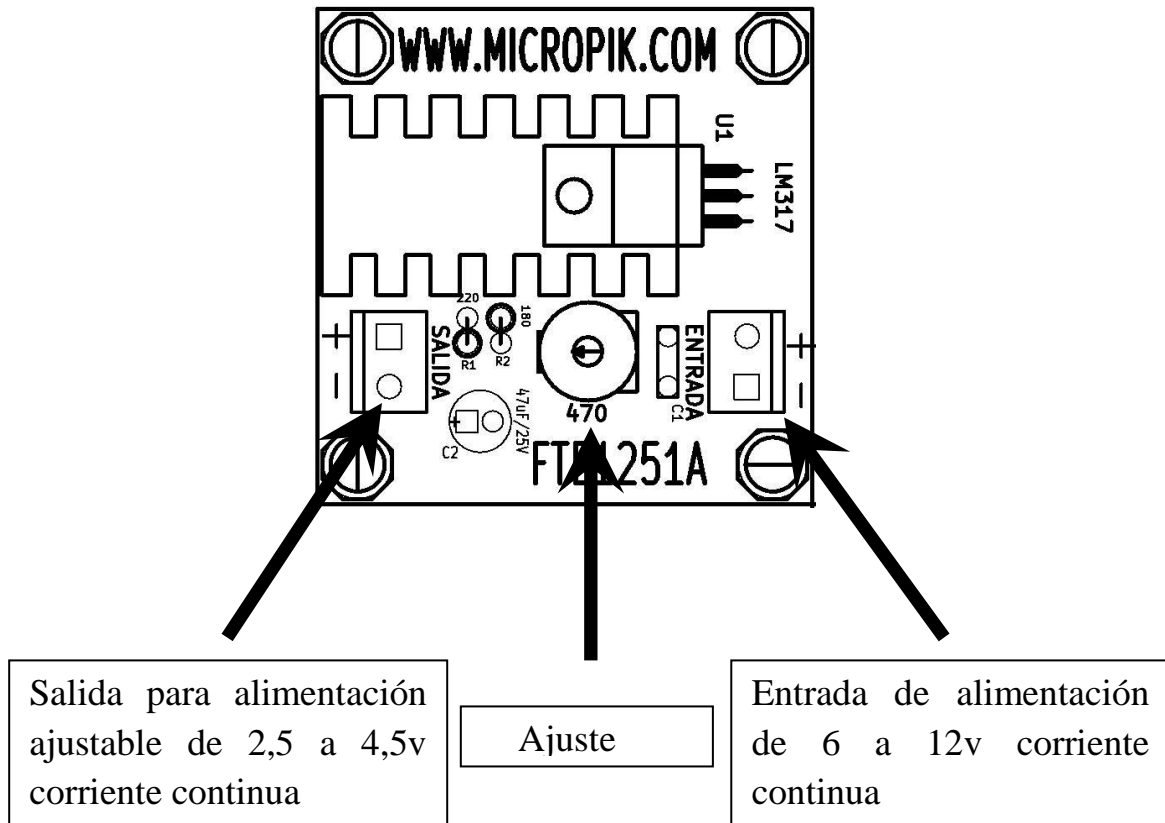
WWW.MICROPIK.COM

U1

LM317

220
180
R1
R2
SALIDA
+
-
470
ENTRADA
C1
+
-
47uF/25V
C2
FT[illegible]251A

Salida para alimentación ajustable de 2,5 a 4,5v corriente continua

Ajuste

Entrada de alimentación de 6 a 12v corriente continua